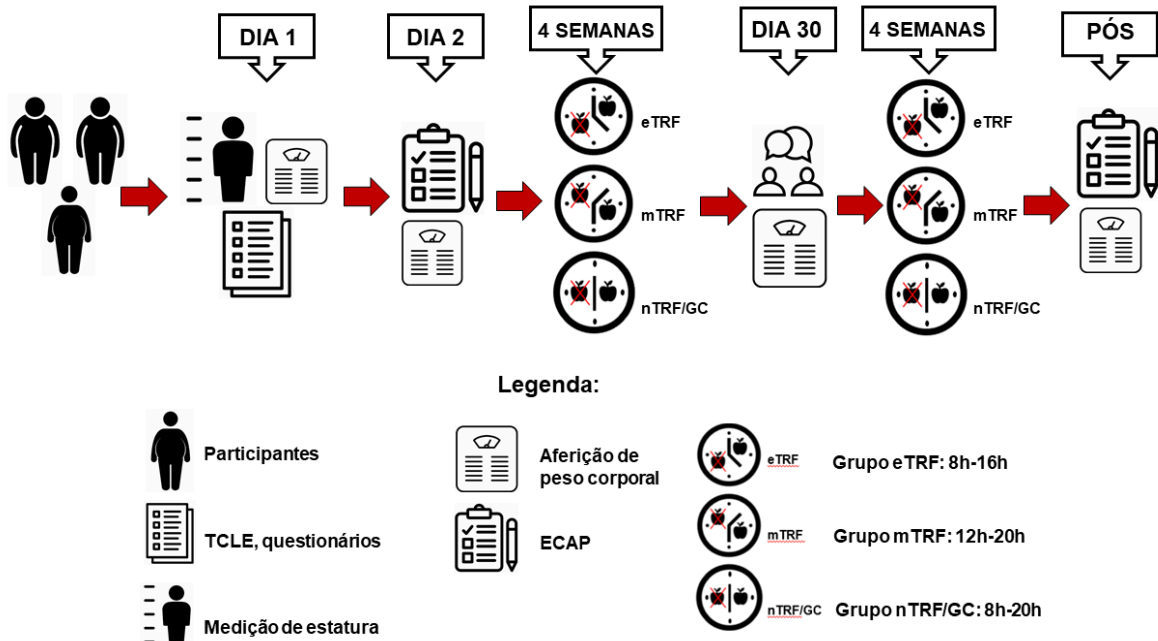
DIA 1

DIA 2

4 SEMANAS

eTRF

mTRF

nTRF/GC

DIA 30

4 SEMANAS

eTRF

mTRF

nTRF/GC

PÓS

Legenda:

Participantes

TCLE, questionários

Medição de estatura

Aferição de peso corporal

ECAP

eTRF Grupo eTRF: 8h-16h

mTRF Grupo mTRF: 12h-20h

nTRF/GC Grupo nTRF/GC: 8h-20h